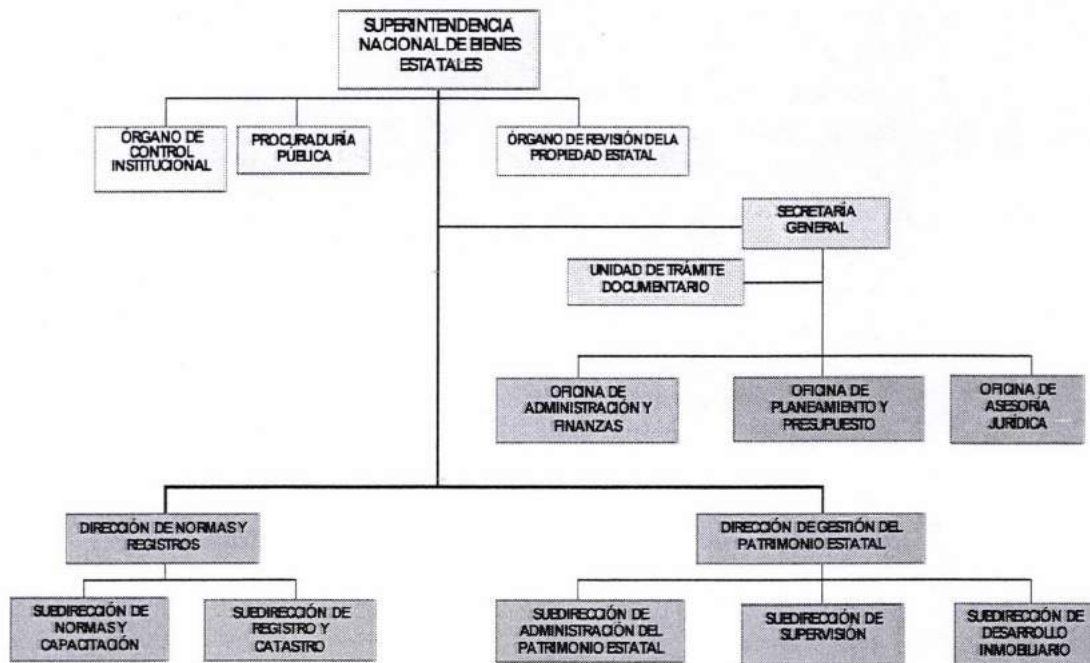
SUPERINTENDENCIA NACIONAL DE BIENES ESTATALES

ÓRGANO DE CONTROL INSTITUCIONAL

PROCURADURÍA PÚBLICA

ÓRGANO DE REVISIÓN DE LA PROPIEDAD ESTATAL

SECRETARÍA GENERAL

UNIDAD DE TRÁMITE DOCUMENTARIO

OFICINA DE ADMINISTRACIÓN Y FINANZAS

OFICINA DE PLANEAMIENTO Y PRESUPUESTO

OFICINA DE ASESORÍA JURÍDICA

DIRECCIÓN DE NORMAS Y REGISTROS

DIRECCIÓN DE GESTIÓN DEL PATRIMONIO ESTATAL

SUBDIRECCIÓN DE NORMAS Y CAPACITACIÓN

SUBDIRECCIÓN DE REGISTRO Y CATASTRO

SUBDIRECCIÓN DE ADMINISTRACIÓN DEL PATRIMONIO ESTATAL

SUBDIRECCIÓN DE SUPERVISIÓN

SUBDIRECCIÓN DE DESARROLLO INMOBILIARIO